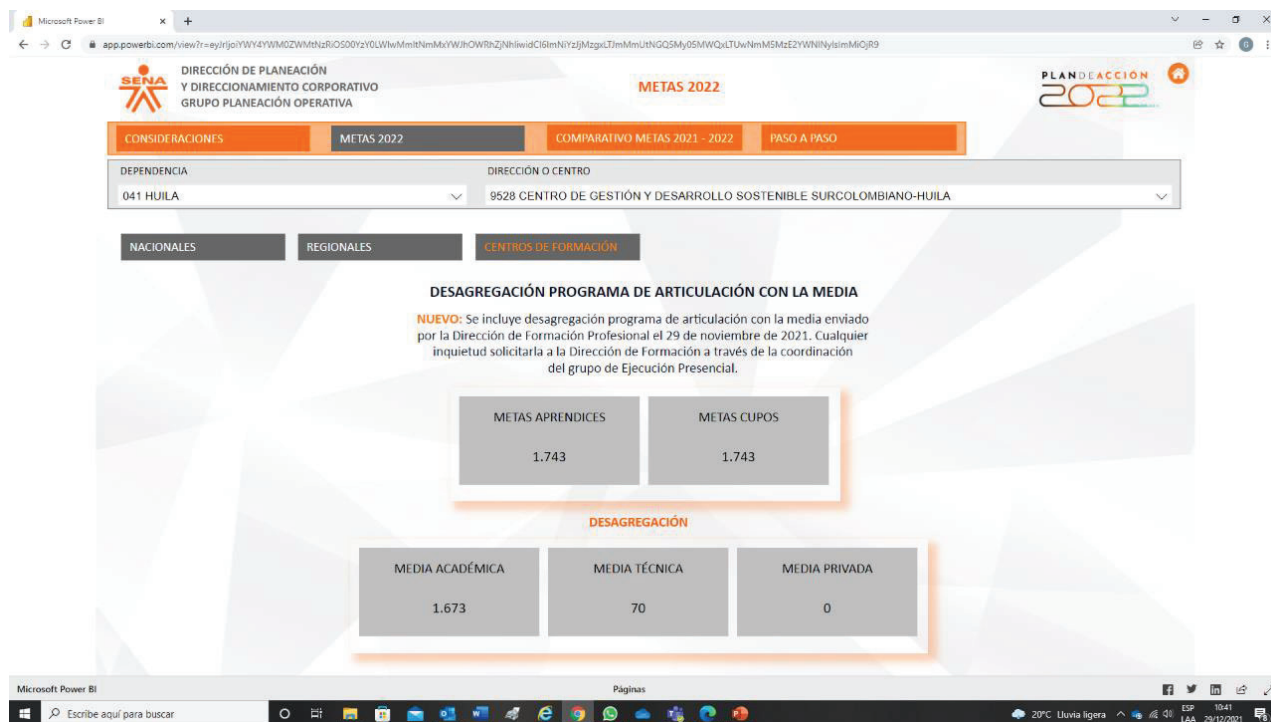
Microsoft Power BI × +

app.powerbi.com/view?r=eyJrIjoiYWY4YWM0ZWMtNzRiOS00YzY0LWIwMmItNmMxYWJhOWRhZjNhIiwidCI6ImNiYzJjMzgxLTJmMmUtNGQ5My05MWQxLTUwNmM5MzE2YWNlNyIsImMiOjR9

SENA

DIRECCIÓN DE PLANEACIÓN
Y DIRECCIONAMIENTO CORPORATIVO
GRUPO PLANEACIÓN OPERATIVA

METAS 2022

PLAN DE ACCIÓN 2022

CONSIDERACIONES | METAS 2022 | COMPARATIVO METAS 2021 - 2022 | PASO A PASO

DEPENDENCIA
041 HUILA

DIRECCIÓN O CENTRO
9528 CENTRO DE GESTIÓN Y DESARROLLO SOSTENIBLE SURCOLOMBIANO-HUILA

NACIONALES | REGIONALES | CENTROS DE FORMACIÓN

DESAGREGACIÓN PROGRAMA DE ARTICULACIÓN CON LA MEDIA

NUEVO: Se incluye desagregación programa de articulación con la media enviado por la Dirección de Formación Profesional el 29 de noviembre de 2021. Cualquier inquietud solicitarla a la Dirección de Formación a través de la coordinación del grupo de Ejecución Presencial.

| METAS APRENDICES | METAS CUPOS |
|---|---|
| 1.743 | 1.743 |

DESAGREGACIÓN

| MEDIA ACADÉMICA | MEDIA TÉCNICA | MEDIA PRIVADA |
|---|---|---|
| 1.673 | 70 | 0 |

Microsoft Power BI

Páginas

Escribe aquí para buscar

20°C Lluvia ligera ESP LAA 10:41 29/12/2021